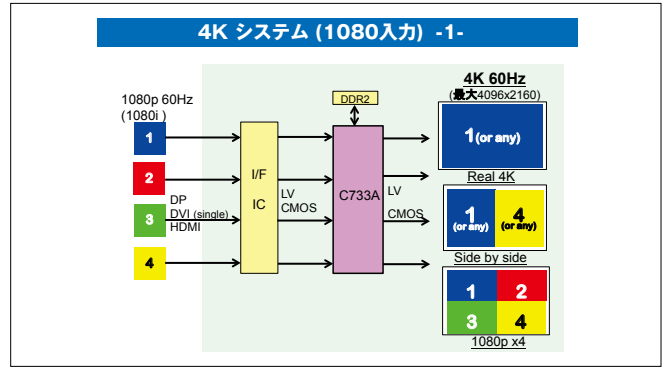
4K システム (1080入力) -1-

1080p 60Hz
(1080i )

1

2

3

4

DP
DVI (single)
HDMI

I/F
IC

LV
CMOS

DDR2

C733A

LV
CMOS

4K 60Hz
(最大4096x2160)

1(or any)

Real 4K

1
(or any)

4
(or any)

Side by side

1

2

3

4

1080p x4